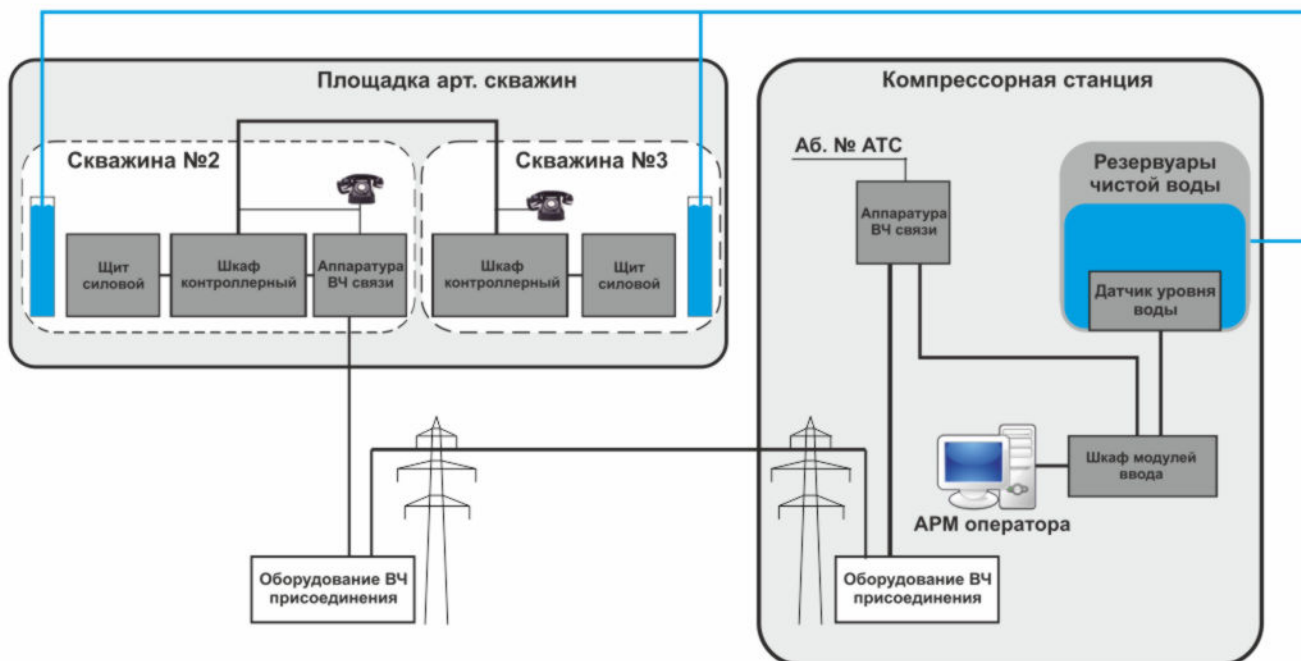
Площадка арт. скважин

Скважина №2

Щит силовой

Шкаф контроллерный

Аппаратура ВЧ связи

Скважина №3

Шкаф контроллерный

Щит силовой

Компрессорная станция

Аб. № АТС

Аппаратура ВЧ связи

Резервуары чистой воды

Датчик уровня воды

Шкаф модулей ввода

АРМ оператора

Оборудование ВЧ присоединения

Оборудование ВЧ присоединения